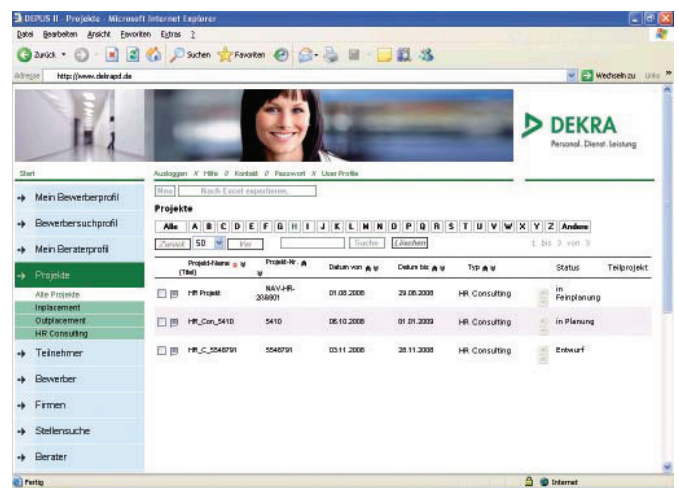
DEPUS II - Projekte - Microsoft Internet Explorer

Datei Bearbeiten Ansicht Favoriten Extras ?

Zurück Suchen Favoriten

Adresse http://www.dekrapd.de

Wechseln zu Links »

DEKRA
Personal. Dienst. Leistung

Start

Ausloggen // Hilfe // Kontakt // Passwort // User Profile

Mein Bewerberprofil

Bewerbersuchprofil

Mein Beraterprofil

Projekte

Alle Projekte
Inplacement
Outplacement
HR Consulting

Teilnehmer

Bewerber

Firmen

Stellensuche

Berater

Neu Nach Excel exportieren

Projekte

Alle A B C D E F G H I J K L M N O P Q R S T U V W X Y Z Andere

Zurück 50 Vor Suche Löschen 1 bis 3 von 3

| | Projekt-Name (Titel) | Projekt-Nr. | Datum von | Datum bis | Typ | | Status | Teilprojekt |
|---|---|---|---|---|---|---|---|---|
| | HR Projekt | NAV-HR-208801 | 01.08.2008 | 29.08.2008 | HR Consulting | | in Feinplanung | |
| | HR_Con_5410 | 5410 | 06.10.2008 | 01.01.2009 | HR Consulting | | in Planung | |
| | HR_C_5546791 | 5546791 | 03.11.2008 | 28.11.2008 | HR Consulting | | Entwurf | |

Fertig Internet